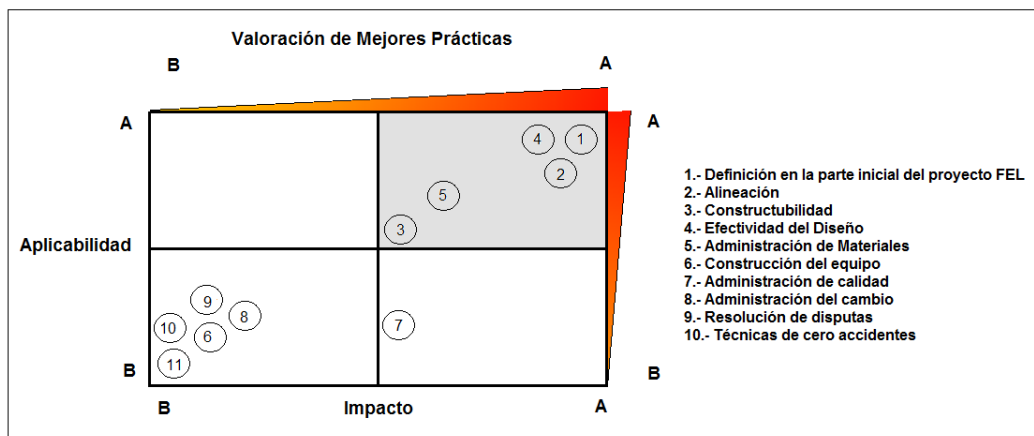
Valoración de Mejores Prácticas

B A

A A

4 1
2
5
3

Aplicabilidad

9
8
10
6
7
11

B B

B Impacto A

1.- Definición en la parte inicial del proyecto FEL
2.- Alineación
3.- Constructubilidad
4.- Efectividad del Diseño
5.- Administración de Materiales
6.- Construcción del equipo
7.- Administración de calidad
8.- Administración del cambio
9.- Resolución de disputas
10.- Técnicas de cero accidentes